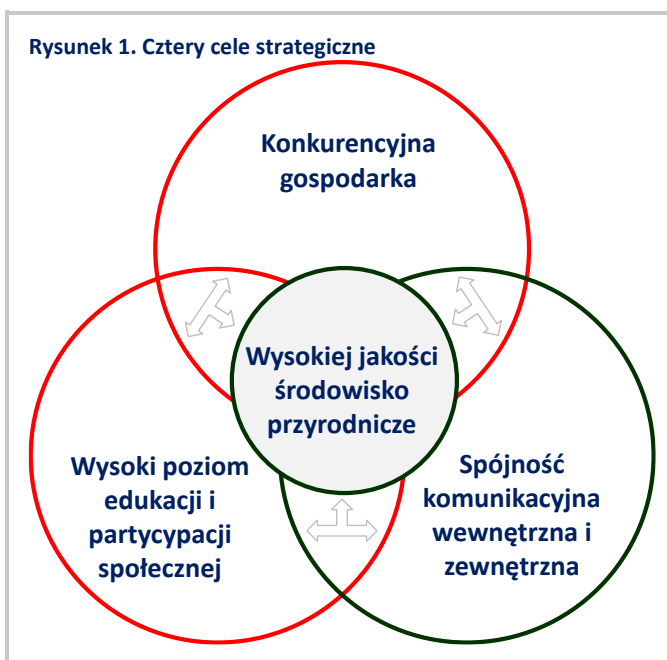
Rysunek 1. Cztery cele strategiczne

Konkurencyjna gospodarka

Wysokiej jakości środowisko przyrodnicze

Wysoki poziom edukacji i partycypacji społecznej

Spójność komunikacyjna wewnętrzna i zewnętrzna